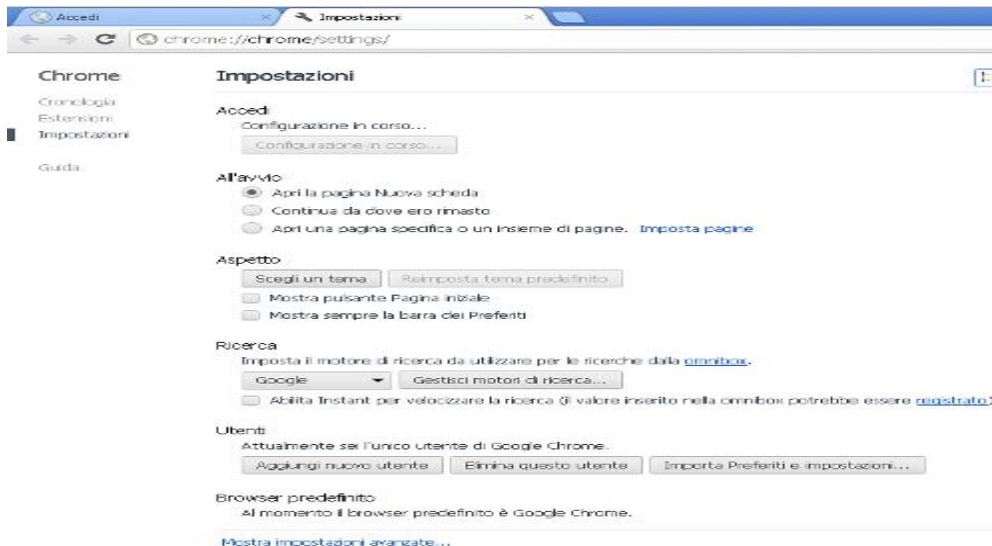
Accedi
Impostazioni
chrome://chrome/settings/

Chrome
Cronologia
Estensioni
Impostazioni
Guida

Impostazioni

Accedi
Configurazione in corso...
Configurazione in corso...

All'avvio
Apri la pagina Nuova scheda
Continua da dove ero rimasto
Apri una pagina specifica o un insieme di pagine. Imposta pagine

Aspetto
Scegli un tema
Reimposta tema predefinito
Mostra pulsante Pagina iniziale
Mostra sempre la barra dei Preferiti

Ricerca
Imposta il motore di ricerca da utilizzare per le ricerche dalla omnibox.
Google
Gestisci motori di ricerca...
Abilita Instant per velocizzare la ricerca (il valore inserito nella omnibox potrebbe essere registrato)

Utenti
Attualmente sei l'unico utente di Google Chrome.
Aggiungi nuovo utente
Elimina questo utente
Importa Preferiti e impostazioni...

Browser predefinito
Al momento il browser predefinito è Google Chrome.

Mostra impostazioni avanzate...